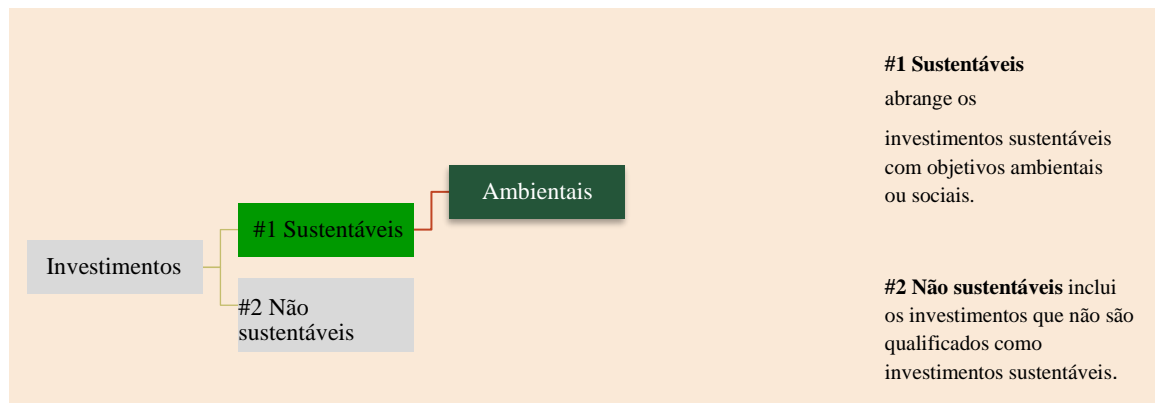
Investimentos

#1 Sustentáveis

#2 Não sustentáveis

Ambientais

**#1 Sustentáveis** abrange os

investimentos sustentáveis com objetivos ambientais ou sociais.

**#2 Não sustentáveis** inclui os investimentos que não são qualificados como investimentos sustentáveis.